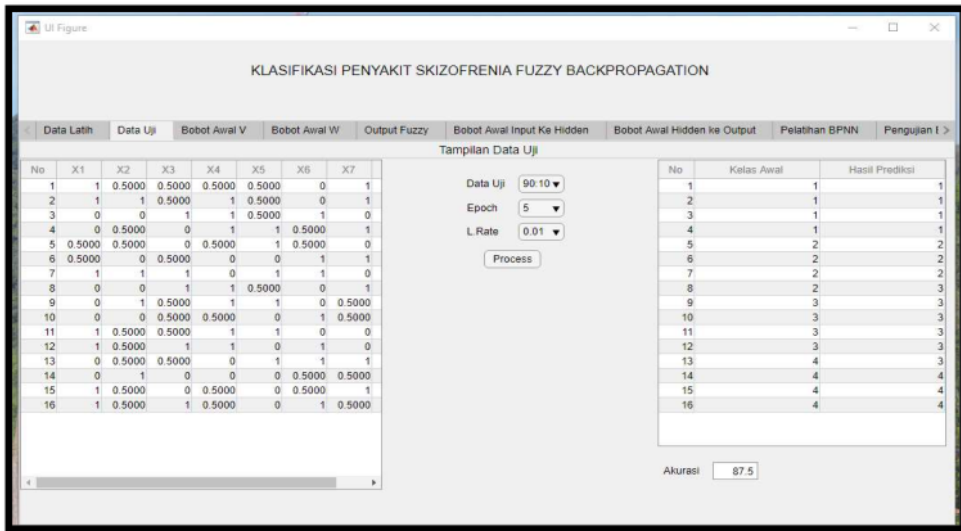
UI Figure

KLASIFIKASI PENYAKIT SKIZOFRENIA FUZZY BACKPROPAGATION

Data Latih | Data Uji | Bobot Awal V | Bobot Awal W | Output Fuzzy | Bobot Awal Input Ke Hidden | Bobot Awal Hidden ke Output | Pelatihan BPNN | Pengujian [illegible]

Tampilan Data Uji

| No | X1 | X2 | X3 | X4 | X5 | X6 | X7 |
|---|---|---|---|---|---|---|---|
| 1 | 1 | 0.5000 | 0.5000 | 0.5000 | 0.5000 | 0 | 1 |
| 2 | 1 | 1 | 0.5000 | 1 | 0.5000 | 0 | 1 |
| 3 | 0 | 0 | 1 | 1 | 0.5000 | 1 | 0 |
| 4 | 0 | 0.5000 | 0 | 1 | 1 | 0.5000 | 1 |
| 5 | 0.5000 | 0.5000 | 0 | 0.5000 | 1 | 0.5000 | 0 |
| 6 | 0.5000 | 0 | 0.5000 | 0 | 0 | 1 | 1 |
| 7 | 1 | 1 | 1 | 0 | 1 | 1 | 0 |
| 8 | 0 | 0 | 1 | 1 | 0.5000 | 0 | 1 |
| 9 | 0 | 1 | 0.5000 | 1 | 1 | 0 | 0.5000 |
| 10 | 0 | 0 | 0.5000 | 0.5000 | 0 | 1 | 0.5000 |
| 11 | 1 | 0.5000 | 0.5000 | 1 | 1 | 0 | 0 |
| 12 | 1 | 0.5000 | 1 | 1 | 0 | 1 | 0 |
| 13 | 0 | 0.5000 | 0.5000 | 0 | 1 | 1 | 1 |
| 14 | 0 | 1 | 0 | 0 | 0 | 0.5000 | 0.5000 |
| 15 | 1 | 0.5000 | 0 | 0.5000 | 0 | 0.5000 | 1 |
| 16 | 1 | 0.5000 | 1 | 0.5000 | 0 | 1 | 0.5000 |

Data Uji 90:10
Epoch 5
L.Rate 0.01
Process

| No | Kelas Awal | Hasil Prediksi |
|---|---|---|
| 1 | 1 | 1 |
| 2 | 1 | 1 |
| 3 | 1 | 1 |
| 4 | 1 | 1 |
| 5 | 2 | 2 |
| 6 | 2 | 2 |
| 7 | 2 | 2 |
| 8 | 2 | 3 |
| 9 | 3 | 3 |
| 10 | 3 | 3 |
| 11 | 3 | 3 |
| 12 | 3 | 3 |
| 13 | 4 | 3 |
| 14 | 4 | 4 |
| 15 | 4 | 4 |
| 16 | 4 | 4 |

Akurasi 87.5